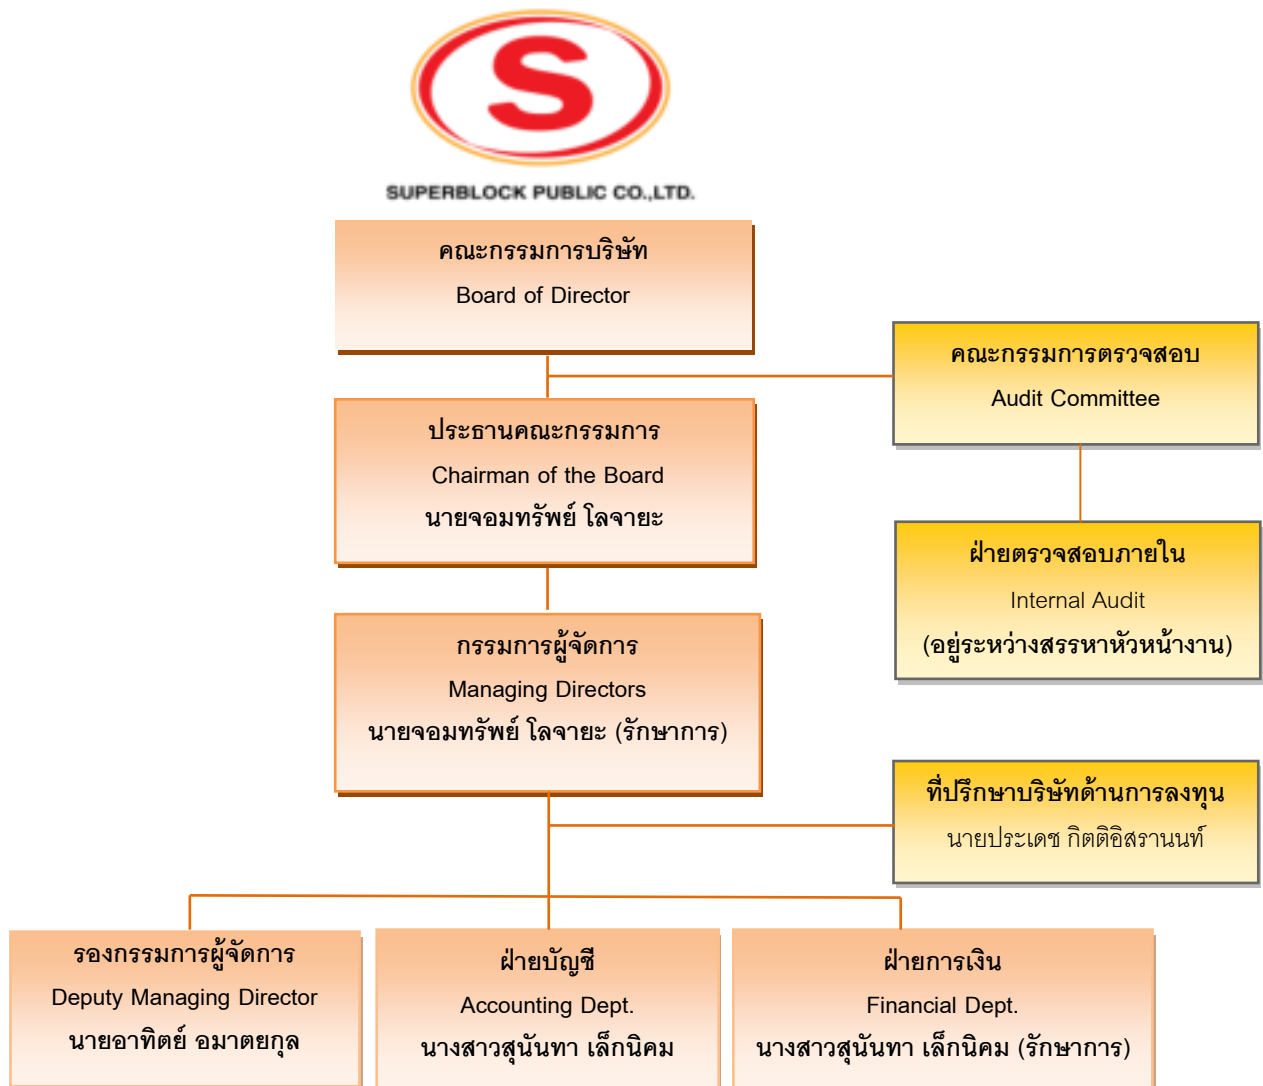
S

SUPERBLOCK PUBLIC CO.,LTD.

คณะกรรมการบริษัท
Board of Director

คณะกรรมการตรวจสอบ
Audit Committee

ประธานคณะกรรมการ
Chairman of the Board
นายจอมทรัพย์ โลจายะ

ฝ่ายตรวจสอบภายใน
Internal Audit
(อยู่ระหว่างสรรหาหัวหน้างาน)

กรรมการผู้จัดการ
Managing Directors
นายจอมทรัพย์ โลจายะ (รักษาการ)

ที่ปรึกษาบริษัทด้านการลงทุน
นายประเดช กิตติอิสรานนท์

รองกรรมการผู้จัดการ
Deputy Managing Director
นายอาทิตย์ อมาตยกุล

ฝ่ายบัญชี
Accounting Dept.
นางสาวสุนันทา เล็กนิคม

ฝ่ายการเงิน
Financial Dept.
นางสาวสุนันทา เล็กนิคม (รักษาการ)